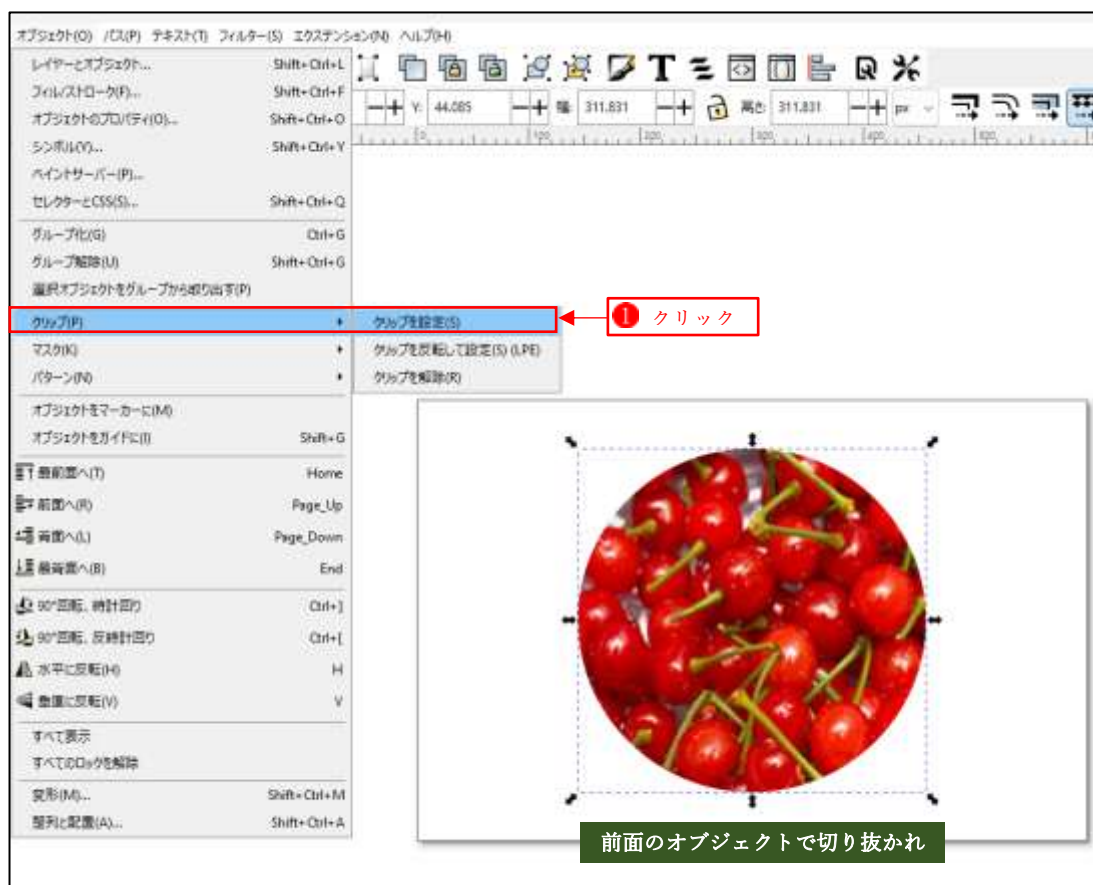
オブジェクト(O) パス(P) テキスト(T) フィルター(S) エクステンション(N) ヘルプ(H)

レイヤーとオブジェクト... Shift+Ctrl+L
フィル/ストローク(F)... Shift+Ctrl+F
オブジェクトのプロパティ(O)... Shift+Ctrl+O
シンボル(Y)... Shift+Ctrl+Y
ペイントサーバー(P)...
セレクターとCSS(S)... Shift+Ctrl+Q
グループ化(G) Ctrl+G
グループ解除(U) Shift+Ctrl+G
選択オブジェクトをグループから取り出す(P)
クリップ(P)
マスク(K)
パターン(N)
オブジェクトをマーカーに(M)
オブジェクトをガイドに(I) Shift+G
最前面へ(T) Home
前面へ(R) Page_Up
背面へ(L) Page_Down
最背面へ(B) End
90°回転, 時計回り Ctrl+]
90°回転, 反時計回り Ctrl+[
水平に反転(H) H
垂直に反転(V) V
すべて表示
すべてのロックを解除
変形(M)... Shift+Ctrl+M
整列と配置(A)... Shift+Ctrl+A

クリップを設定(S)
クリップを反転して設定(S) (LPE)
クリップを解除(R)

Y: 44.085 幅: 311.831 高さ: 311.831 px

❶ クリック

前面のオブジェクトで切り抜かれ